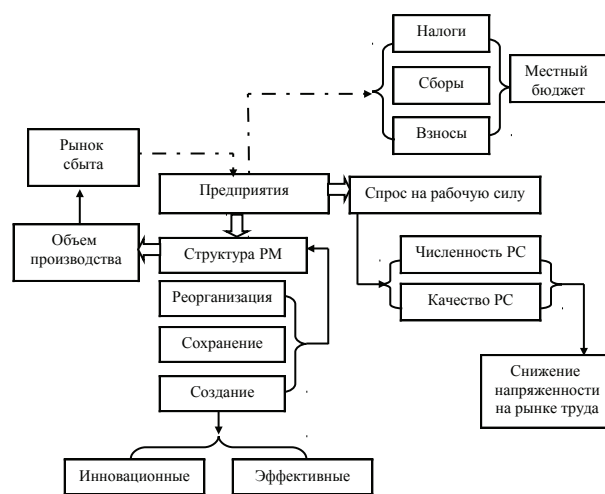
Налоги

Сборы

Взносы

Местный бюджет

Рынок сбыта

Предприятия

Спрос на рабочую силу

Объем производства

Структура РМ

Численность РС

Качество РС

Реорганизация

Сохранение

Создание

Снижение напряженности на рынке труда

Инновационные

Эффективные